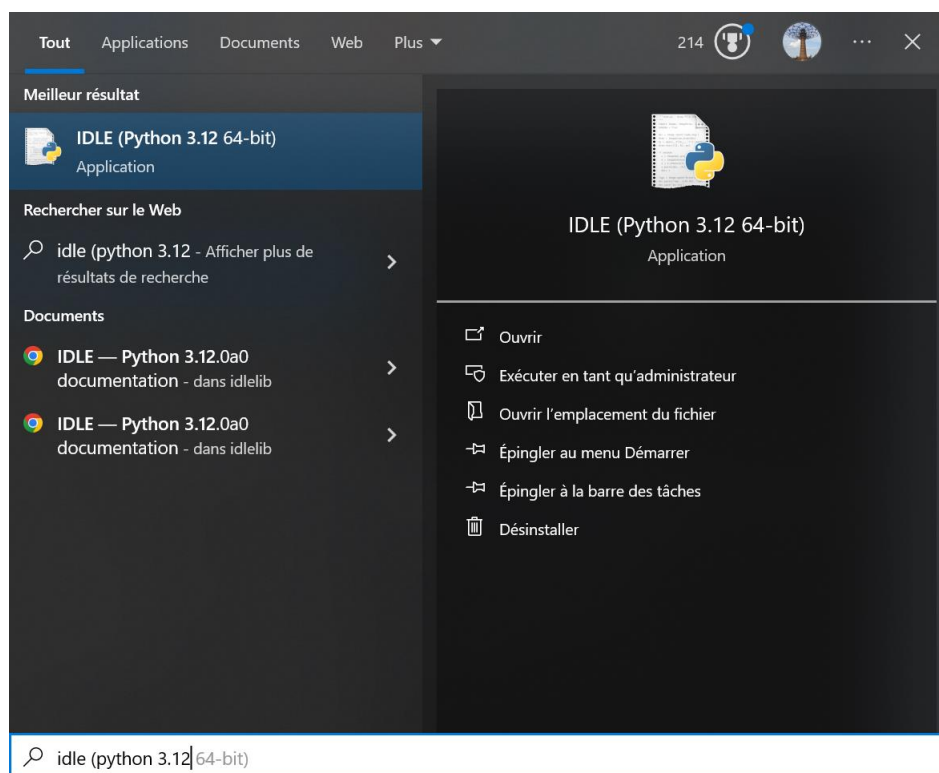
Tout Applications Documents Web Plus

214

Meilleur résultat

IDLE (Python 3.12 64-bit)
Application

Rechercher sur le Web

idle (python 3.12 - Afficher plus de résultats de recherche

Documents

IDLE — Python 3.12.0a0 documentation - dans idlelib

IDLE — Python 3.12.0a0 documentation - dans idlelib

IDLE (Python 3.12 64-bit)
Application

Ouvrir
Exécuter en tant qu'administrateur
Ouvrir l'emplacement du fichier
Épingler au menu Démarrer
Épingler à la barre des tâches
Désinstaller

idle (python 3.12 64-bit)